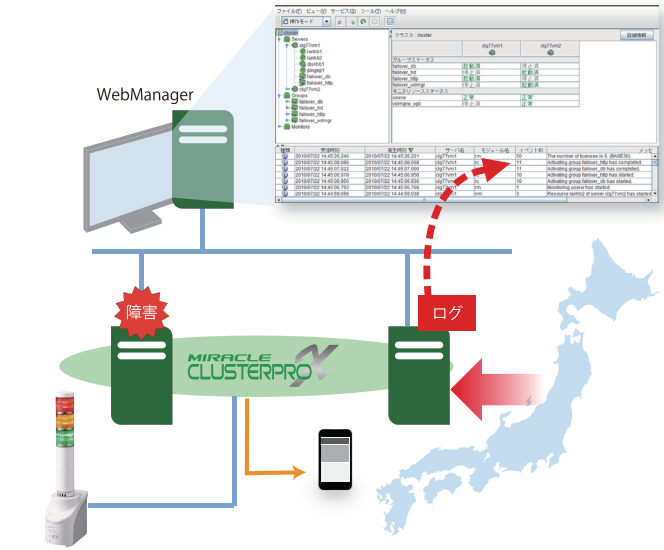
ファイル(F) ビュー(V) サービス(S) ツール(T) ヘルプ(H)

操作モード

cluster
Servers
cbg77vm1
tankfs1
tankfs2
dscbdv1
pingnp1
failover_db
failover_http
cbg77vm2
Groups
failover_db
failover_fsd
failover_http
failover_volmgr
Monitors

クラスタ : cluster

詳細情報

cbg77vm1 cbg77vm2

グループステータス

| | | |
|---|---|---|
| failover_db | 起動済 | 停止済 |
| failover_fsd | 停止済 | 起動済 |
| failover_http | 起動済 | 停止済 |
| failover_volmgr | 停止済 | 起動済 |

モニタリソースステータス

| | | |
|---|---|---|
| userw | 正常 | 正常 |
| volmgrw_vg0 | 停止済 | 正常 |

| 種類 | 受信時刻 | 発生時刻 | サーバ名 | モジュール名 | イベントID | メッセ |
|---|---|---|---|---|---|---|
| | 2010/07/22 14:45:26.246 | 2010/07/22 14:45:26.221 | cbg77vm1 | rm | 50 | The number of licenses is 5. (BASE30) |
| | 2010/07/22 14:45:08.690 | 2010/07/22 14:45:08.668 | cbg77vm1 | rc | 11 | Activating group failover_http has completed. |
| | 2010/07/22 14:45:07.022 | 2010/07/22 14:45:07.000 | cbg77vm1 | rc | 11 | Activating group failover_db has completed. |
| | 2010/07/22 14:45:06.976 | 2010/07/22 14:45:06.956 | cbg77vm1 | rc | 10 | Activating group failover_http has started. |
| | 2010/07/22 14:45:06.853 | 2010/07/22 14:45:06.830 | cbg77vm1 | rc | 10 | Activating group failover_db has started. |
| | 2010/07/22 14:45:06.783 | 2010/07/22 14:45:06.758 | cbg77vm1 | rm | 1 | Monitoring userw has started. |
| | 2010/07/22 14:44:59.059 | 2010/07/22 14:44:59.039 | cbg77vm1 | nm | 3 | Resource lankhb2 of server cbg77vm2 has started. |

WebManager

障害

ログ

MIRACLE CLUSTERPRO X